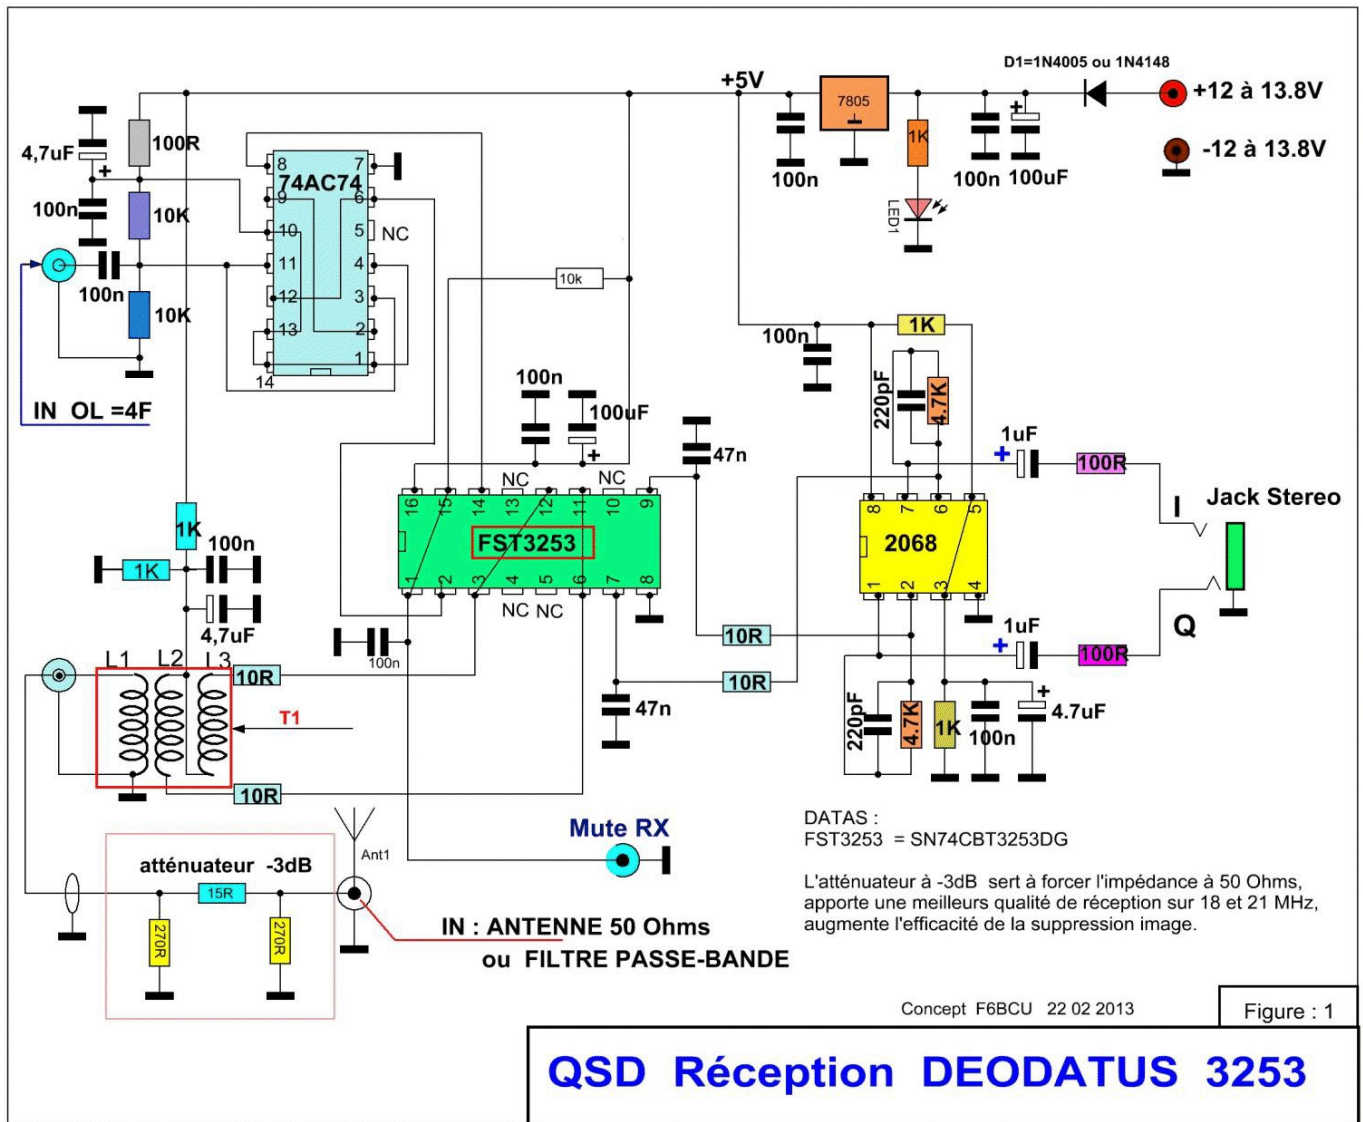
D1=1N4005 ou 1N4148
+5V
7805
+12 à 13.8V
-12 à 13.8V
100n
1K
100n 100uF
LED1
4,7uF
100R
+
100n
10K
100n
10K
IN OL =4F
74AC74
8 7
9 6
10 5 NC
11 4
12 3
13 2
1
14
10k
100n
1K
220pF
4.7K
100n
100uF
+
47n
1uF
+
100R
Jack Stereo
I
NC NC
16 15 14 13 12 11 10 9
FST3253
1 2 3 4 5 6 7 8
NC NC
8 7 6 5
2068
1 2 3 4
1K
1K
100n
4,7uF
100n
10R
1uF
+
100R
Q
L1 L2 L3
10R
T1
10R
47n
10R
220pF
4.7K
1K
100n
+
4.7uF
10R
Mute RX
Ant1
atténuateur -3dB
15R
270R
270R
IN : ANTENNE 50 Ohms
ou FILTRE PASSE-BANDE
DATAS :
FST3253 = SN74CBT3253DG

L'atténuateur à -3dB sert à forcer l'impédance à 50 Ohms, apporte une meilleurs qualité de réception sur 18 et 21 MHz, augmente l'efficacité de la suppression image.

Concept F6BCU 22 02 2013
Figure : 1
QSD Réception DEODATUS 3253